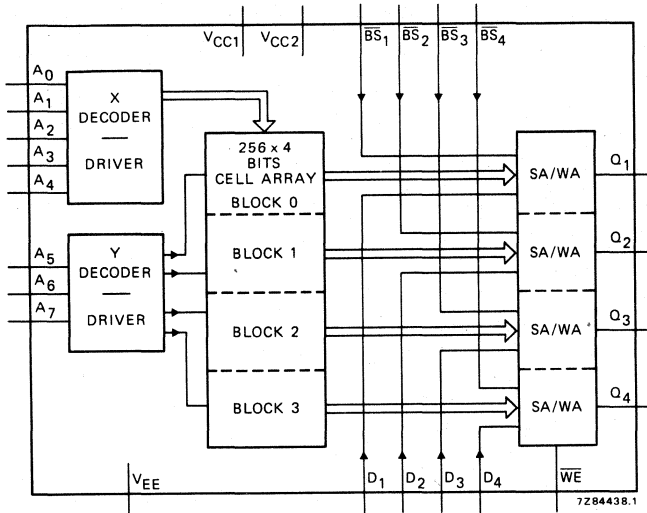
$V_{CC1}$ $V_{CC2}$ $\overline{BS}_1$ $\overline{BS}_2$ $\overline{BS}_3$ $\overline{BS}_4$

$A_0$ $A_1$ $A_2$ $A_3$ $A_4$

X DECODER DRIVER

256 x 4 BITS CELL ARRAY

BLOCK 0

SA/WA $Q_1$

$A_5$ $A_6$ $A_7$

Y DECODER DRIVER

BLOCK 1

SA/WA $Q_2$

BLOCK 2

SA/WA $Q_3$

BLOCK 3

SA/WA $Q_4$

$V_{EE}$ $D_1$ $D_2$ $D_3$ $D_4$ $\overline{WE}$

7Z84438.1